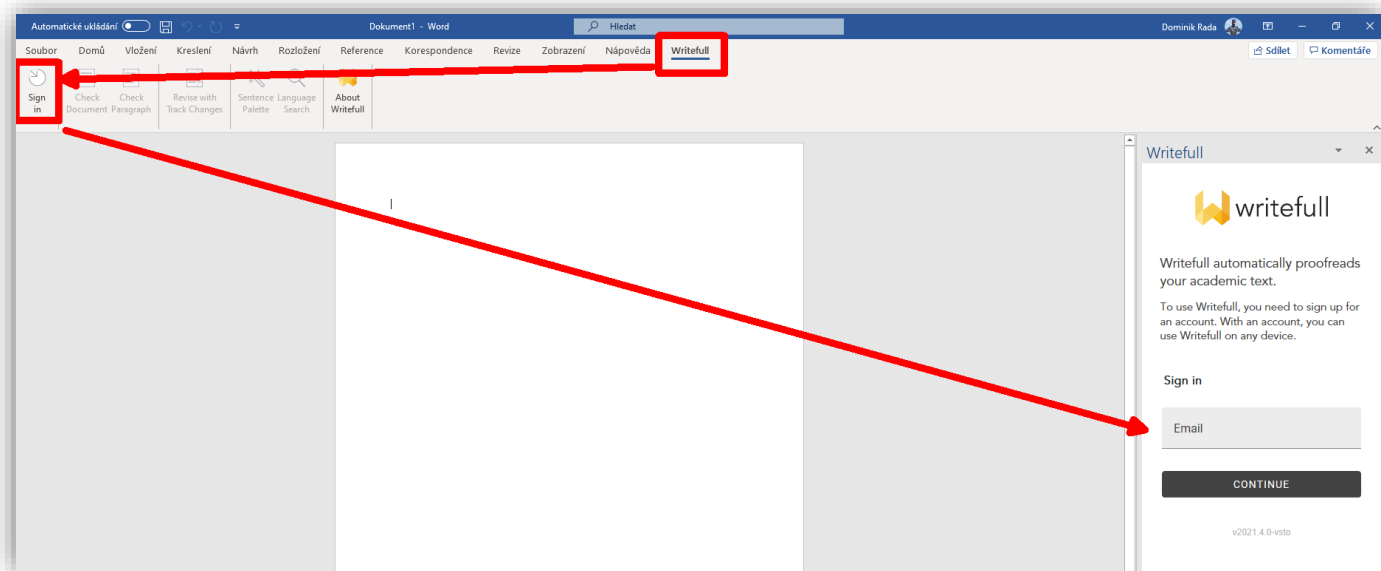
Automatické ukládání Dokument1 - Word Hledat Dominik Rada

Soubor Domů Vložení Kreslení Návrh Rozložení Reference Korespondence Revize Zobrazení Nápověda Writefull Sdílet Komentáře

Sign in Check Document Check Paragraph Revise with Track Changes Sentence Palette Language Search About Writefull

Writefull

writefull

Writefull automatically proofreads your academic text.

To use Writefull, you need to sign up for an account. With an account, you can use Writefull on any device.

Sign in

Email

CONTINUE

v2021.4.0-vsto